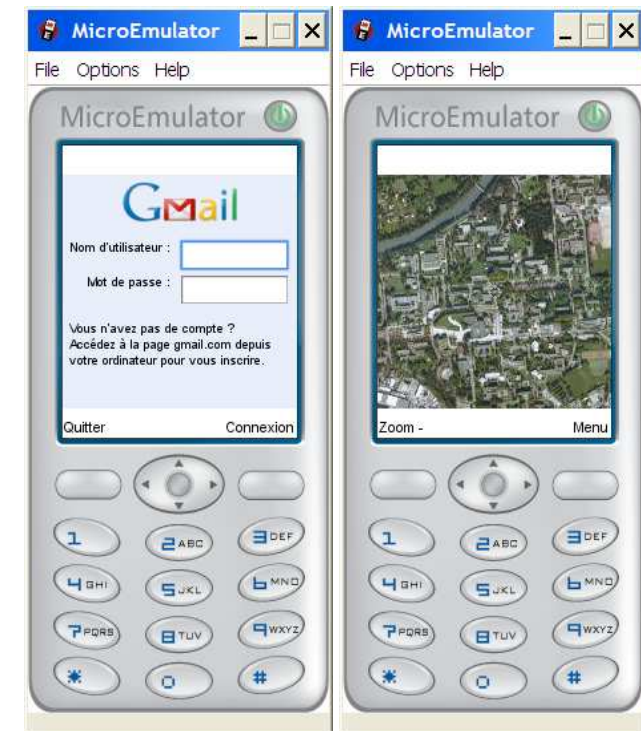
MicroEmulator
File Options Help
MicroEmulator

Gmail
Nom d'utilisateur :
Mot de passe :
Vous n'avez pas de compte ? Accédez à la page gmail.com depuis votre ordinateur pour vous inscrire.

Quitter Connexion

1 2ABC 3DEF
4GHI 5JKL 6MNO
7PQRS 8TUV 9WXYZ
* 0 #

MicroEmulator
File Options Help
MicroEmulator

Zoom - Menu

1 2ABC 3DEF
4GHI 5JKL 6MNO
7PQRS 8TUV 9WXYZ
* 0 #